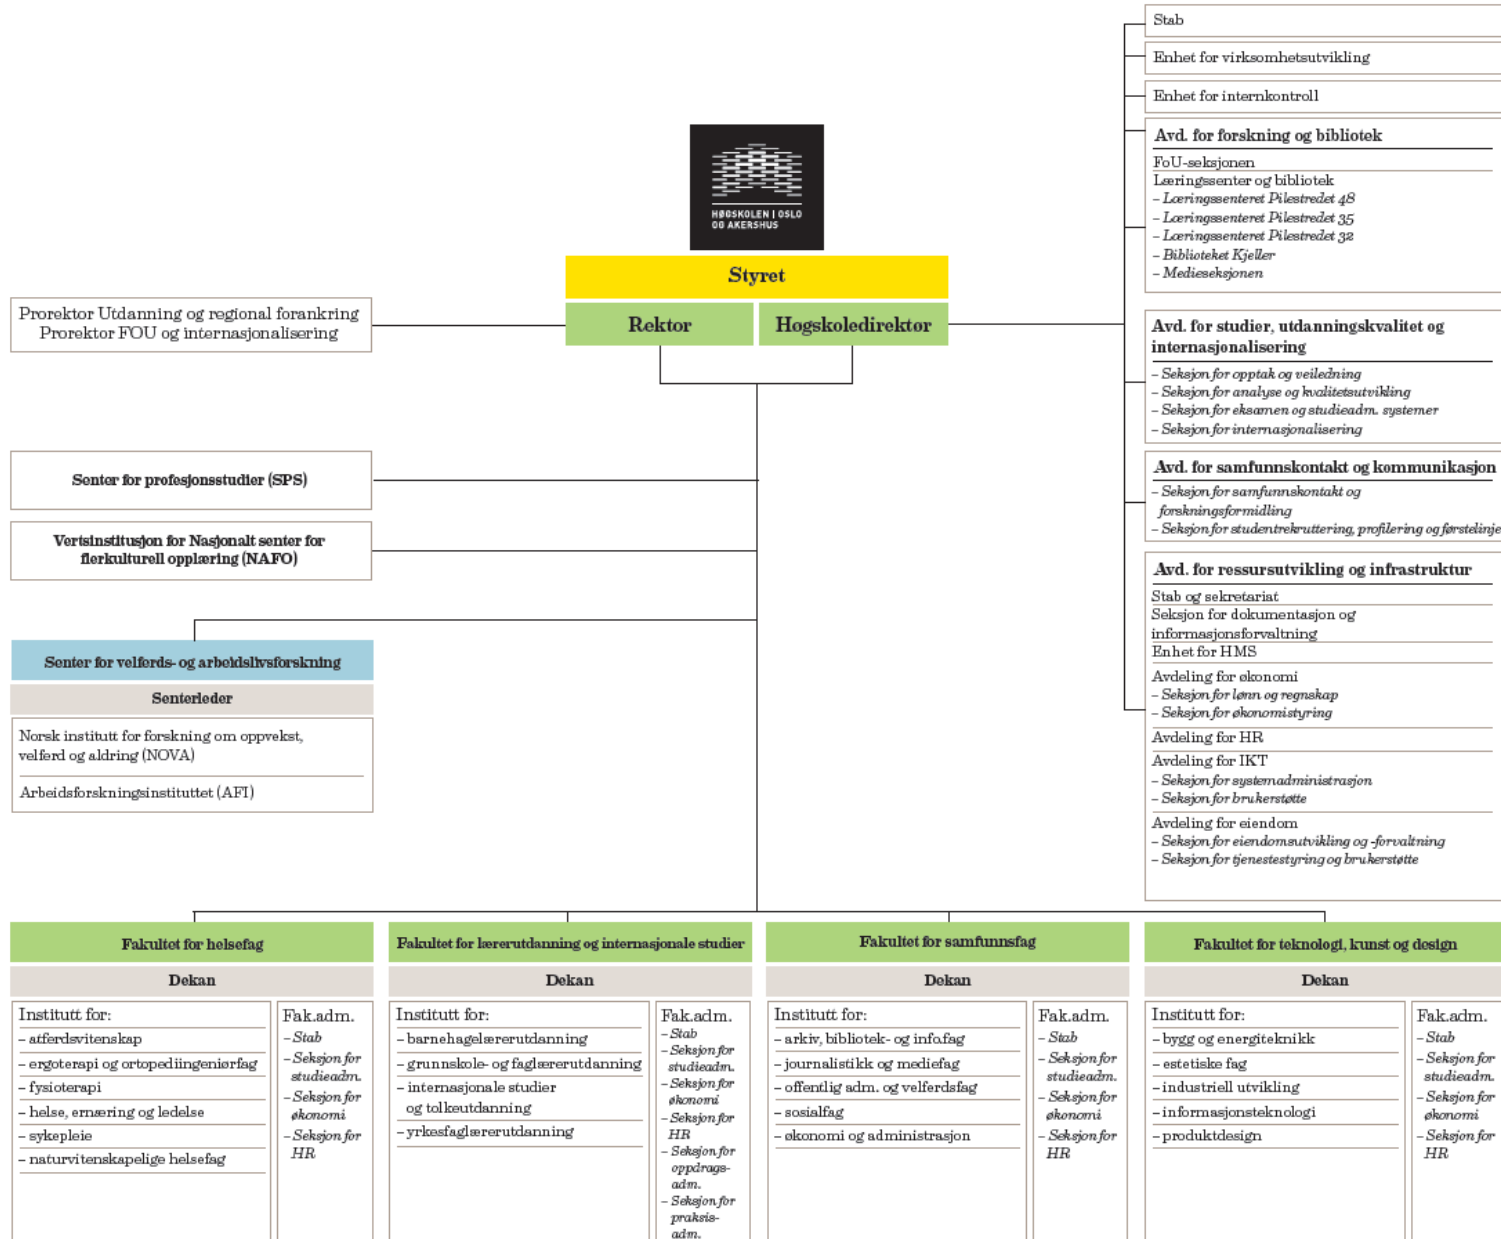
HØGSKOLEN I OSLO OG AKERSHUS

Styret

Rektor

Høgskoledirektør

Prorektor Utdanning og regional forankring
Prorektor FOU og internasjonalisering

Senter for profesjonsstudier (SPS)

Vertsinstitusjon for Nasjonalt senter for flerkulturell opplæring (NAFO)

Senter for velferds- og arbeidslivsforskning

Senterleder

Norsk institutt for forskning om oppvekst, velferd og aldring (NOVA)

Arbeidsforskningsinstituttet (AFI)

Stab

Enhet for virksomhetsutvikling

Enhet for internkontroll

Avd. for forskning og bibliotek
FoU-seksjonen
Læringssenter og bibliotek
– Læringssenteret Pilestredet 48
– Læringssenteret Pilestredet 35
– Læringssenteret Pilestredet 32
– Biblioteket Kjeller
– Medieseksjonen

Avd. for studier, utdanningskvalitet og internasjonalisering
– Seksjon for opptak og veiledning
– Seksjon for analyse og kvalitetsutvikling
– Seksjon for eksamen og studieadm. systemer
– Seksjon for internasjonalisering

Avd. for samfunnskontakt og kommunikasjon
– Seksjon for samfunnskontakt og forskningsformidling
– Seksjon for studentrekruttering, profilering og førstelinje

Avd. for ressursutvikling og infrastruktur
Stab og sekretariat
Seksjon for dokumentasjon og informasjonsforvaltning
Enhet for HMS
Avdeling for økonomi
– Seksjon for lønn og regnskap
– Seksjon for økonomistyring
Avdeling for HR
Avdeling for IKT
– Seksjon for systemadministrasjon
– Seksjon for brukerstøtte
Avdeling for eiendom
– Seksjon for eiendomsutvikling og -forvaltning
– Seksjon for tjenestestyring og brukerstøtte

Fakultet for helsefag
Dekan
Institutt for:
– atferdsvitenskap
– ergoterapi og ortopediingeniørfag
– fysioterapi
– helse, ernæring og ledelse
– sykepleie
– naturvitenskapelige helsefag
Fak.adm.
– Stab
– Seksjon for studieadm.
– Seksjon for økonomi
– Seksjon for HR

Fakultet for lærerutdanning og internasjonale studier
Dekan
Institutt for:
– barnehagelærerutdanning
– grunnskole- og faglærerutdanning
– internasjonale studier og tolkeutdanning
– yrkesfaglærerutdanning
Fak.adm.
– Stab
– Seksjon for studieadm.
– Seksjon for økonomi
– Seksjon for HR
– Seksjon for oppdragsadm.
– Seksjon for praksisadm.

Fakultet for samfunnsfag
Dekan
Institutt for:
– arkiv, bibliotek- og info.fag
– journalistikk og mediefag
– offentlig adm. og velferdsfag
– sosialfag
– økonomi og administrasjon
Fak.adm.
– Stab
– Seksjon for studieadm.
– Seksjon for økonomi
– Seksjon for HR

Fakultet for teknologi, kunst og design
Dekan
Institutt for:
– bygg og energiteknikk
– estetiske fag
– industriell utvikling
– informasjonsteknologi
– produktdesign
Fak.adm.
– Stab
– Seksjon for studieadm.
– Seksjon for økonomi
– Seksjon for HR